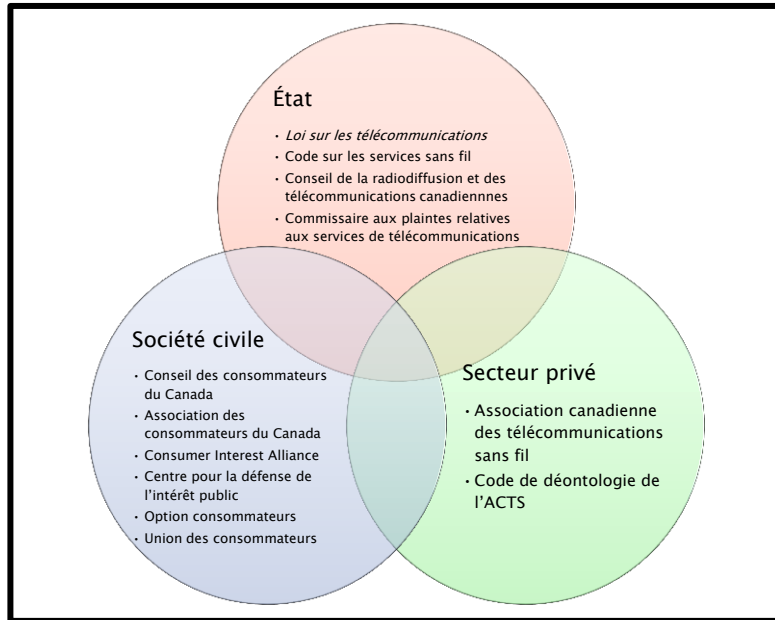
État

- *Loi sur les télécommunications*
- Code sur les services sans fil
- Conseil de la radiodiffusion et des télécommunications canadiennnes
- Commissaire aux plaintes relatives aux services de télécommunications

Société civile

- Conseil des consommateurs du Canada
- Association des consommateurs du Canada
- Consumer Interest Alliance
- Centre pour la défense de l'intérêt public
- Option consommateurs
- Union des consommateurs

Secteur privé

- Association canadienne des télécommunications sans fil
- Code de déontologie de l'ACTS